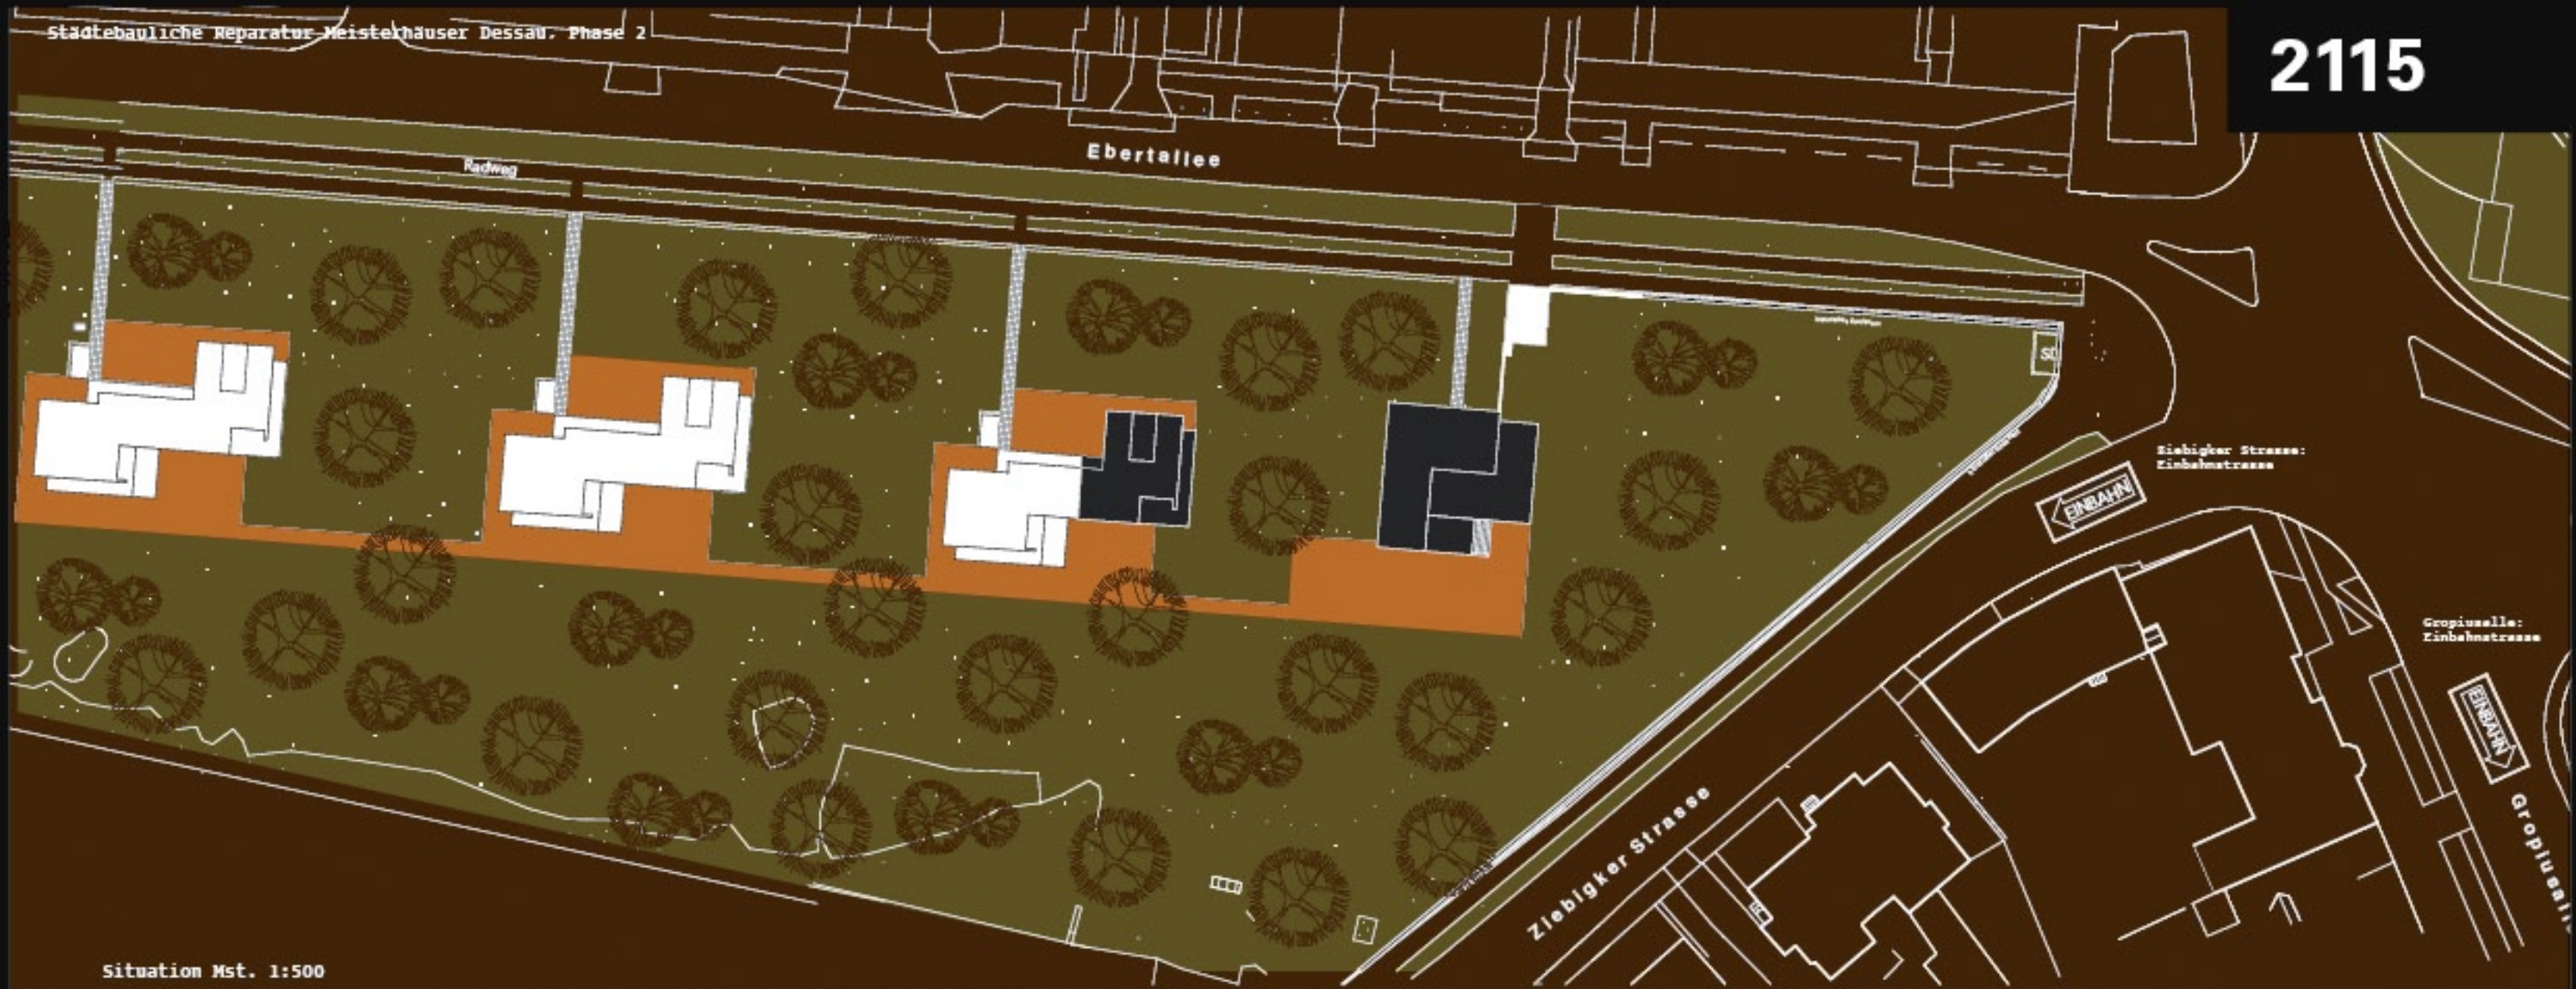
Städtebauliche Reparatur Meisterhäuser Dessau. Phase 2

2115

Ebertallee

Radweg

SD

Ziebigker Strasse: Einbahnstrasse

EINBAHN

Gropiusallee: Einbahnstrasse

EINBAHN

Ziebigker Strasse

Gropiusalle

Situation Mst. 1:500